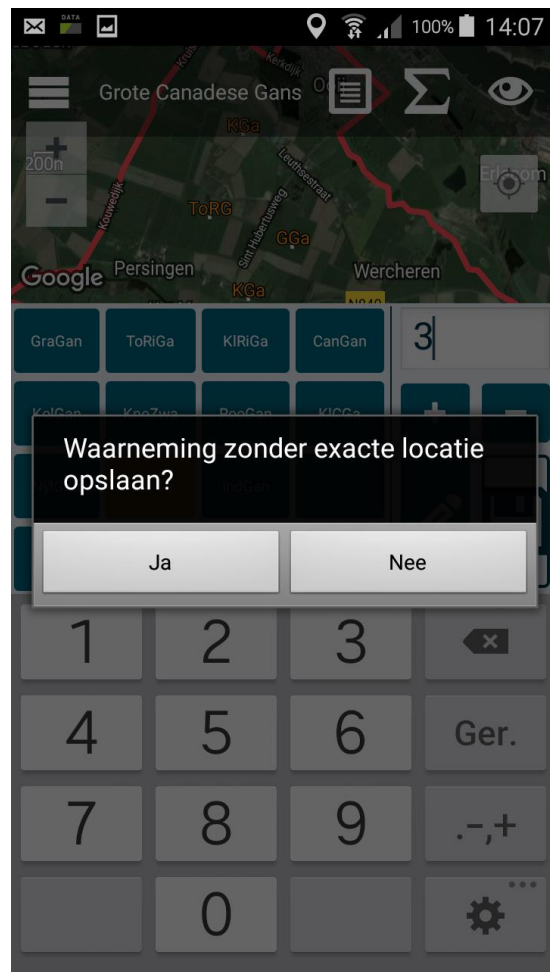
DATA
100% 14:07

Grote Canadese Gans

Kerkdijk
KGa
200m
Leuthsestraat
Kouwedijk
ToRG
Sint Hubertusweg
GGa
Google
Persingen
Wercheren
KGa

GraGan
ToRiGa
KlRiGa
CanGan
3

Waarneming zonder exacte locatie opslaan?

Ja
Nee

1
2
3
4
5
6
Ger.
7
8
9
.-,+
0